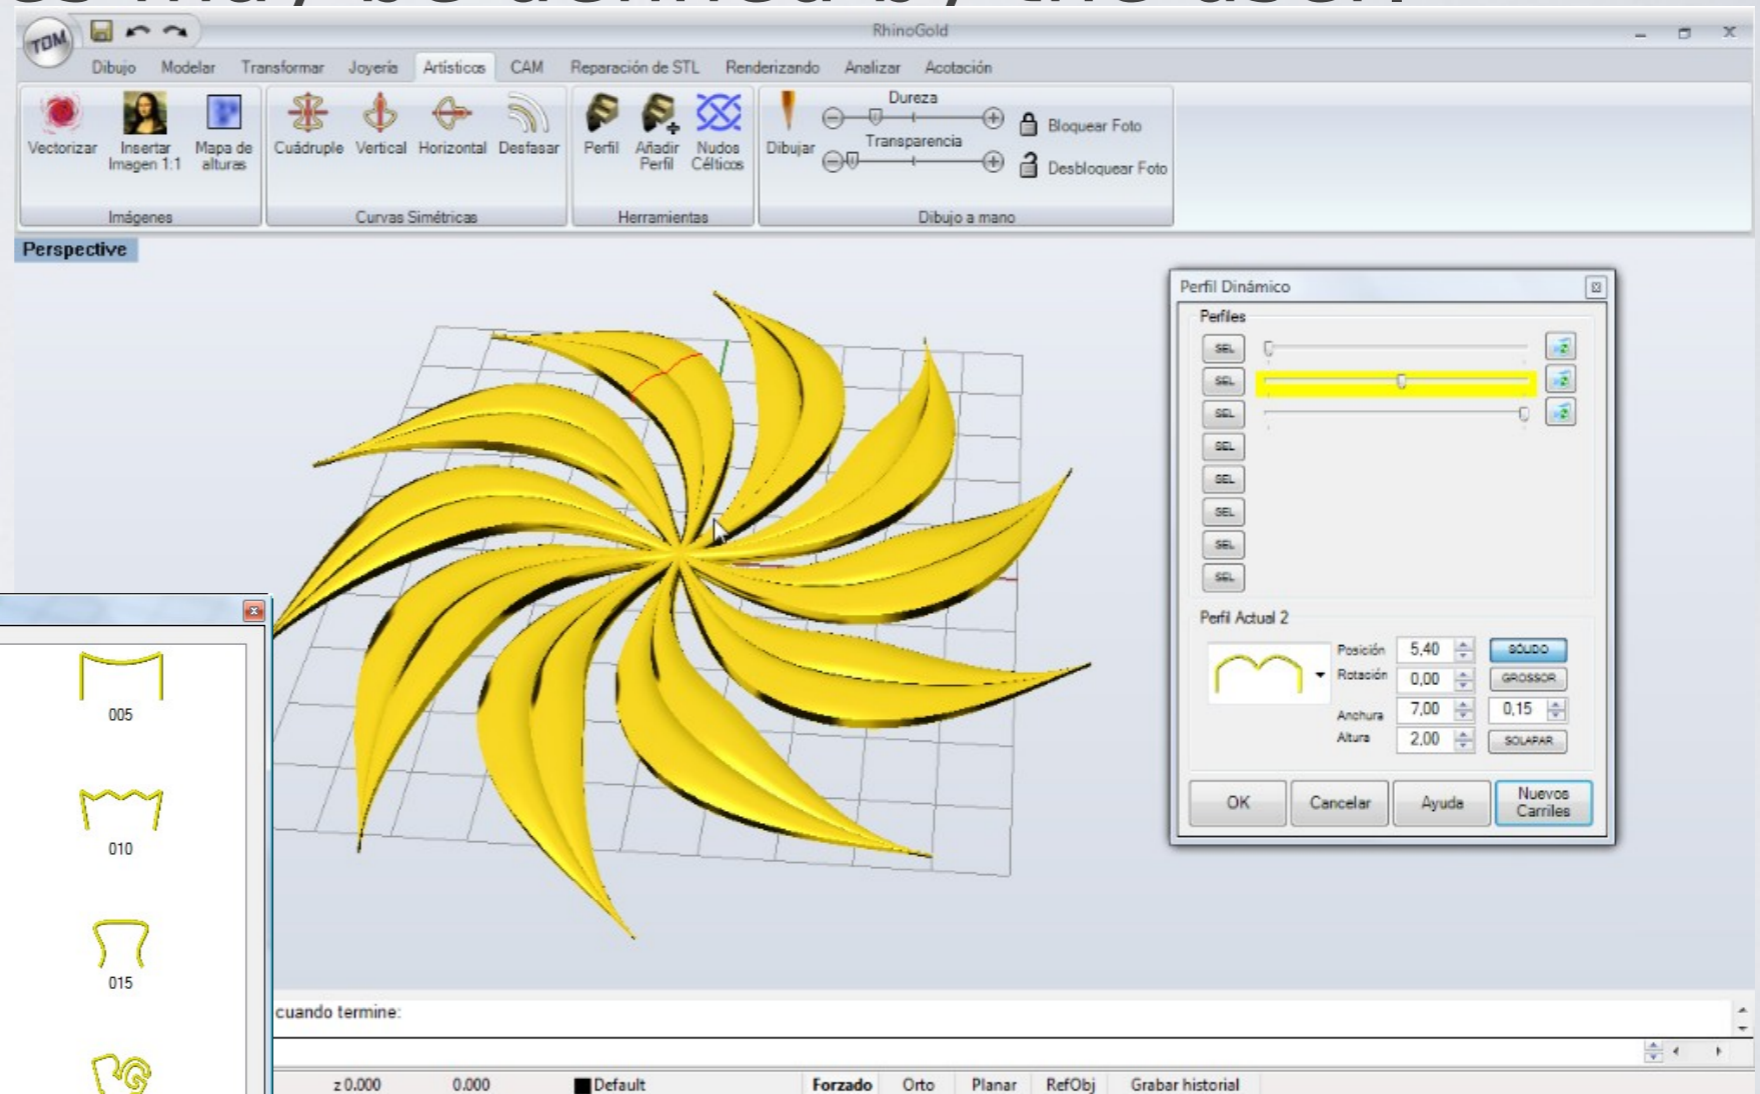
TDM

RhinoGold

Dibujo Modelar Transformar Joyería Artísticos CAM Reparación de STL Renderizando Analizar Acotación

Vectorizar
Insertar Imagen 1:1
Mapa de alturas
Imágenes

Cuádruple
Vertical
Horizontal
Desfasar
Curvas Simétricas

Perfil
Añadir Perfil
Nudos Célticos
Herramientas

Dibujar
Dureza
Transparencia
Bloquear Foto
Desbloquear Foto
Dibujo a mano

Perspective

Perfil Dinámico

Perfiles

SEL
SEL
SEL
SEL
SEL
SEL
SEL
SEL

Perfil Actual 2

Posición 5,40
Rotación 0,00
Anchura 7,00
Altura 2,00
SOLIDO
GROSSOR
0,15
SOLAPAR

OK
Cancelar
Ayuda
Nuevos Carriles

005
010
015

cuando termine:

z 0.000 0.000 Default Forzado Orto Planar RefObj Grabar historial